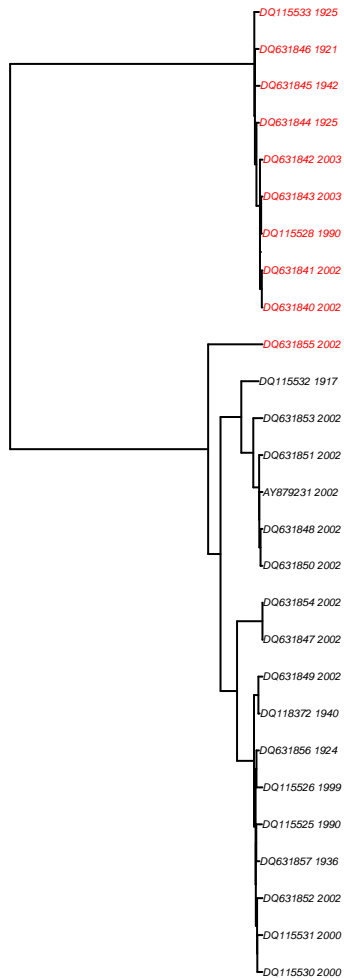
DQ115533 1925
DQ631846 1921
DQ631845 1942
DQ631844 1925
DQ631842 2003
DQ631843 2003
DQ115528 1990
DQ631841 2002
DQ631840 2002
DQ631855 2002
DQ115532 1917
DQ631853 2002
DQ631851 2002
AY879231 2002
DQ631848 2002
DQ631850 2002
DQ631854 2002
DQ631847 2002
DQ631849 2002
DQ118372 1940
DQ631856 1924
DQ115526 1999
DQ115525 1990
DQ631857 1936
DQ631852 2002
DQ115531 2000
DQ115530 2000